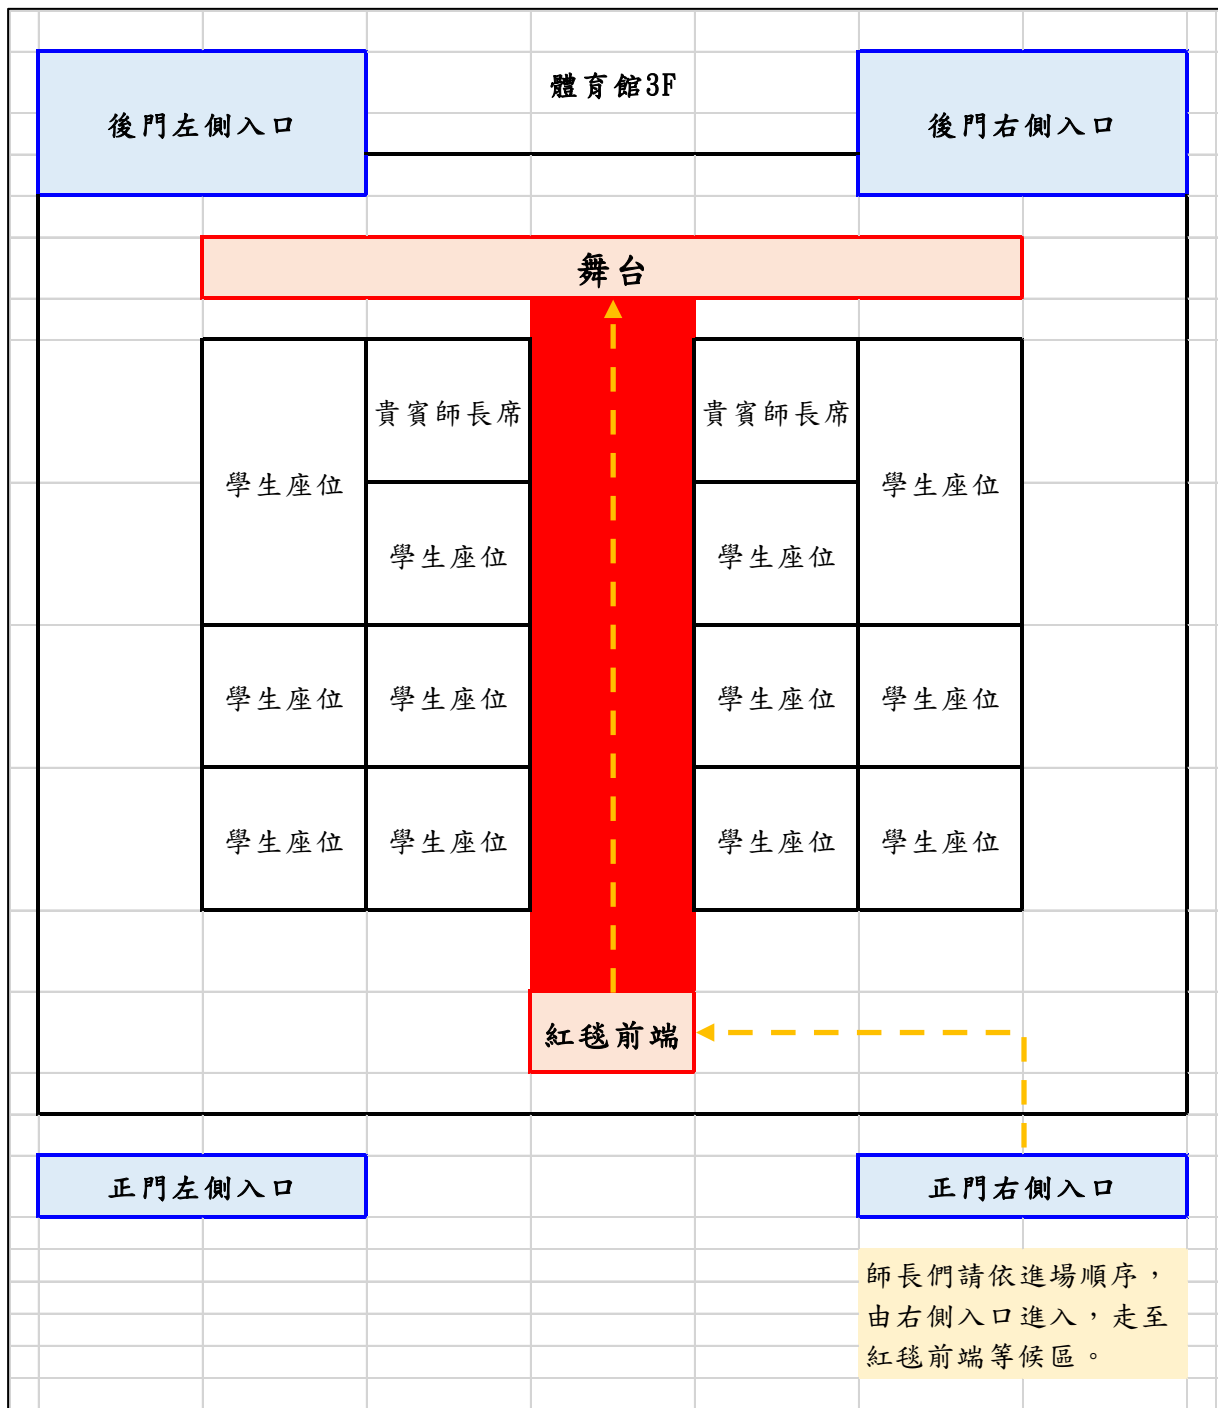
後門左側入口

體育館3F

後門右側入口

舞台

學生座位

貴賓師長席

學生座位

貴賓師長席

學生座位

學生座位

學生座位

學生座位

學生座位

學生座位

學生座位

學生座位

學生座位

學生座位

紅毯前端

正門左側入口

正門右側入口

師長們請依進場順序，由右側入口進入，走至紅毯前端等候區。